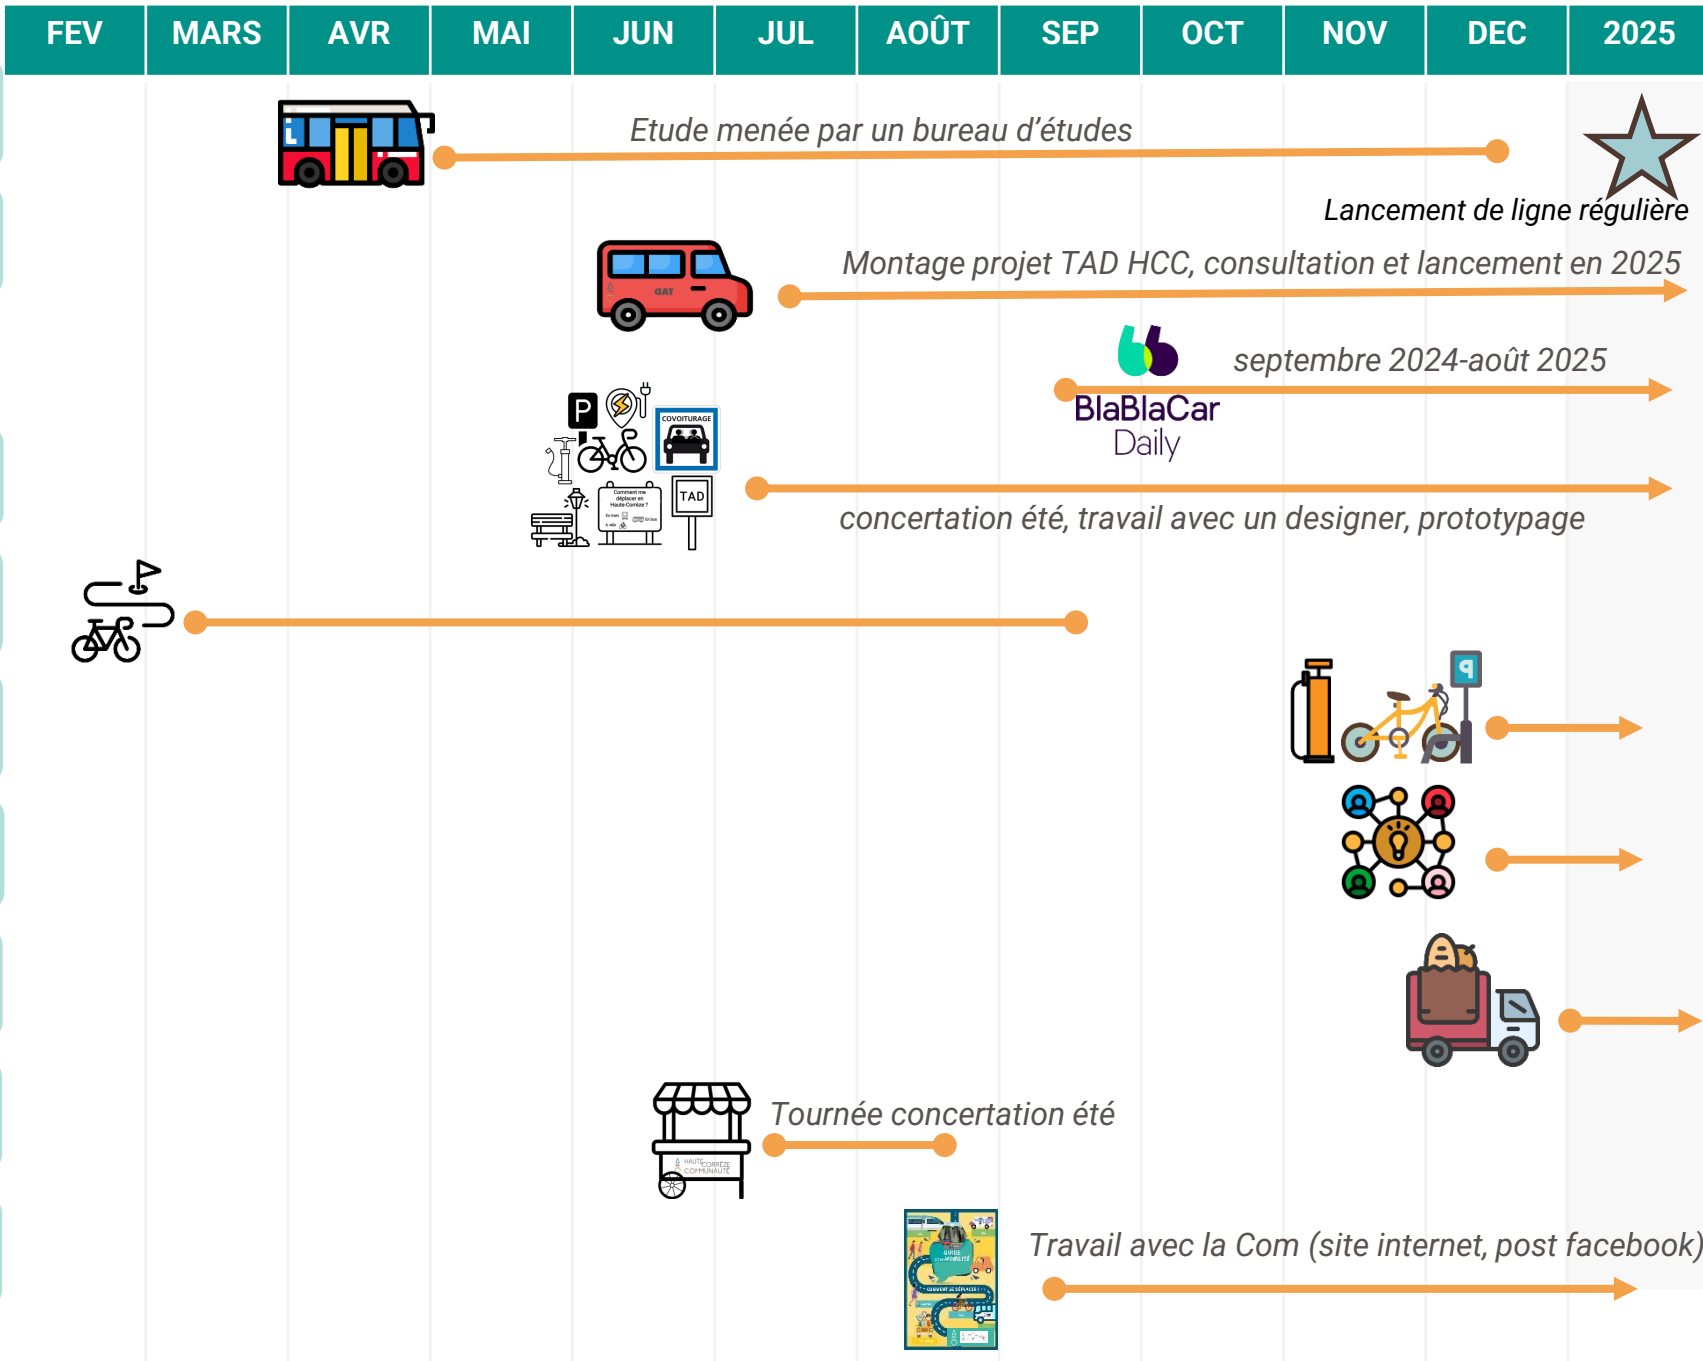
| FEV | MARS | AVR | MAI | JUN | JUL | AOÛT | SEP | OCT | NOV | DEC | 2025 |
|---|---|---|---|---|---|---|---|---|---|---|---|

Etude menée par un bureau d'études

Lancement de ligne régulière

Montage projet TAD HCC, consultation et lancement en 2025

septembre 2024-août 2025

BlaBlaCar Daily

P

COVOITURAGE

TAD

concertation été, travail avec un designer, prototypage

Tournée concertation été

Travail avec la Com (site internet, post facebook)